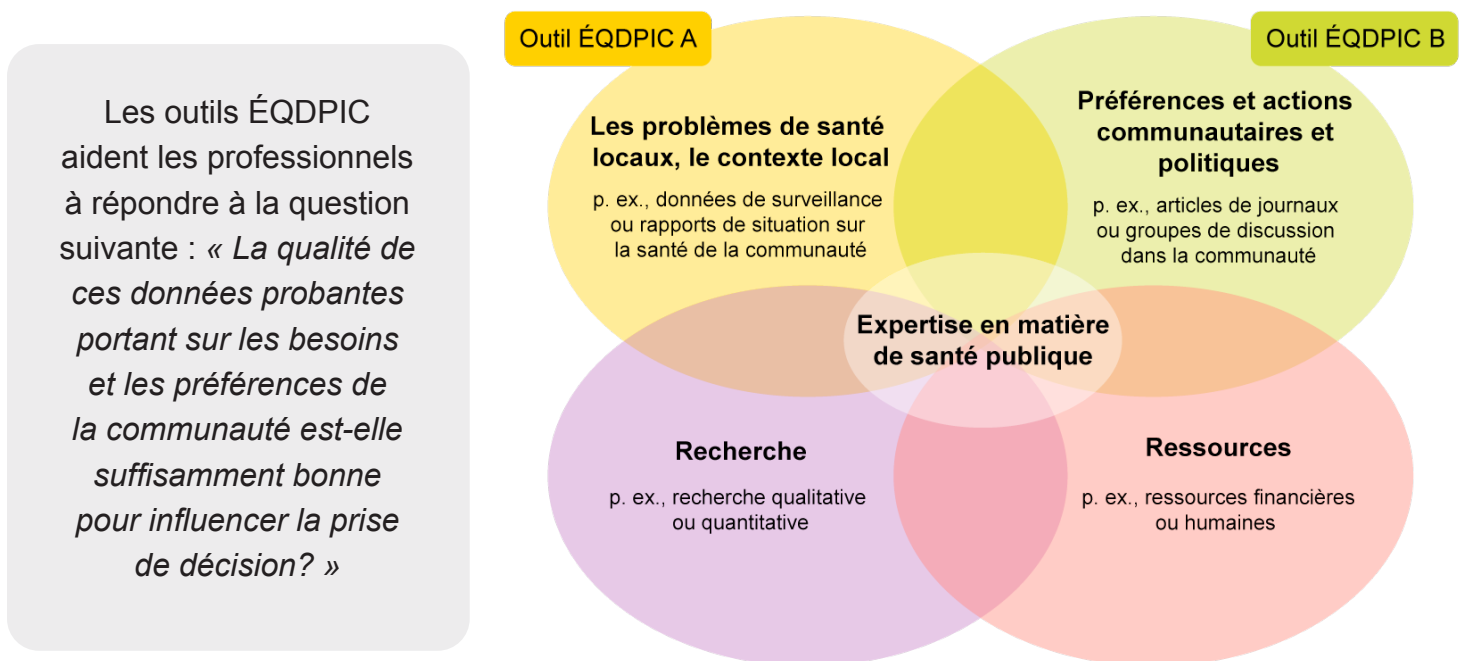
Les outils ÉQDPIC aident les professionnels à répondre à la question suivante : « La qualité de ces données probantes portant sur les besoins et les préférences de la communauté est-elle suffisamment bonne pour influencer la prise de décision? »

Outil ÉQDPIC A

Outil ÉQDPIC B

Les problèmes de santé locaux, le contexte local

p. ex., données de surveillance ou rapports de situation sur la santé de la communauté

Préférences et actions communautaires et politiques

p. ex., articles de journaux ou groupes de discussion dans la communauté

Expertise en matière de santé publique

Recherche

p. ex., recherche qualitative ou quantitative

Ressources

p. ex., ressources financières ou humaines